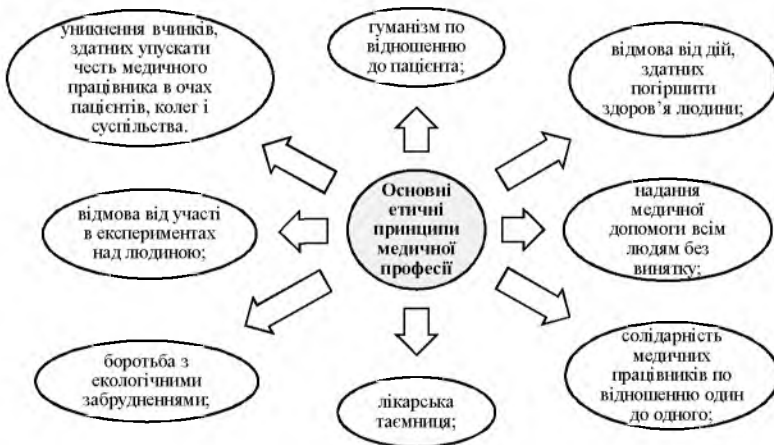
Основні етичні принципи медичної професії

гуманізм по відношенню до пацієнта;

відмова від дій, здатних погіршити здоров'я людини;

надання медичної допомоги всім людям без винятку;

солідарність медичних працівників по відношенню один до одного;

лікарська таємниця;

боротьба з екологічними забрудненнями;

відмова від участі в експериментах над людиною;

уникнення вчинків, здатних упускати честь медичного працівника в очах пацієнтів, колег і суспільства.